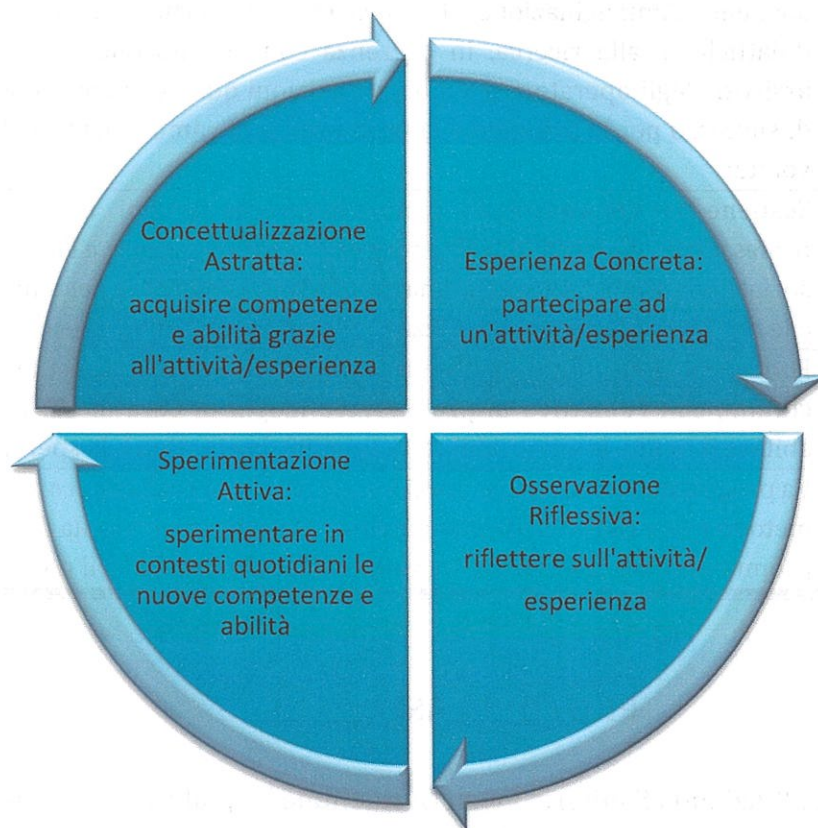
Concettualizzazione Astratta:

acquisire competenze e abilità grazie all'attività/esperienza

Esperienza Concreta:

partecipare ad un'attività/esperienza

Sperimentazione Attiva:

sperimentare in contesti quotidiani le nuove competenze e abilità

Osservazione Riflessiva:

riflettere sull'attività/

esperienza